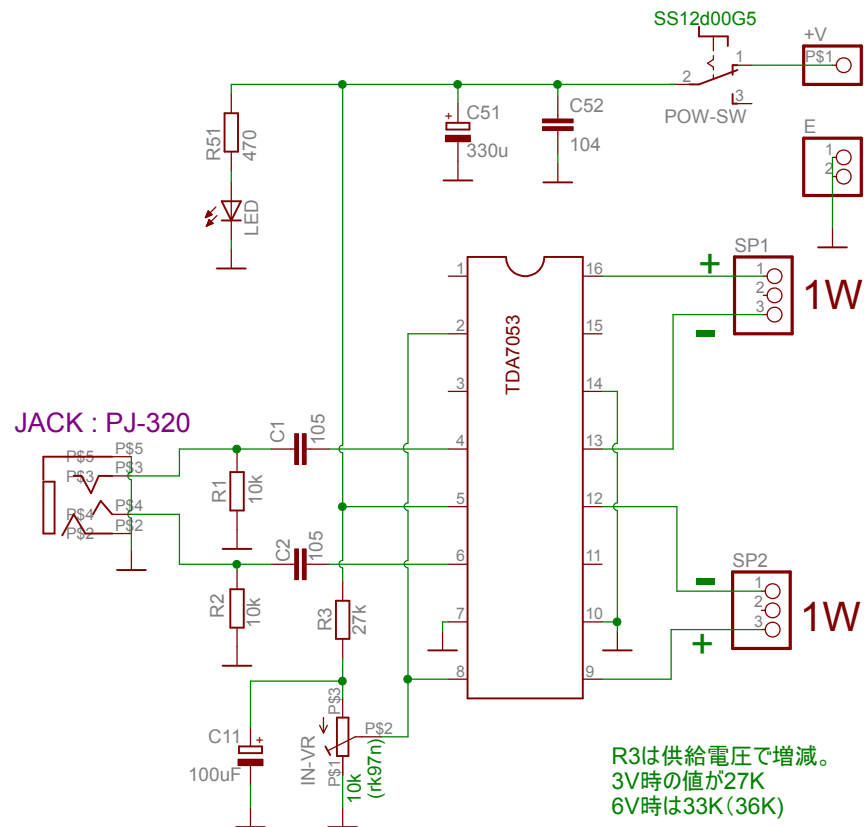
SS12d00G5
+V
P$1
1
2
3
POW-SW
E
1
2
R51
470
LED
C51
330u
C52
104
SP1
1
2
3
+
-
1W
1
16
2
15
3
14
4
13
5
12
6
11
7
10
8
9
TDA7053
JACK : PJ-320
P$5
P$5
P$3
P$3
P$4
P$4
P$2
P$2
C1
105
R1
10k
C2
105
R2
10k
R3
27k
SP2
1
2
3
-
+
1W
C11
100uF
IN-VR
P$3
P$1
P$2
10k
(rk97n)
R3は供給電圧で増減。
3V時の値が27K
6V時は33K(36K)